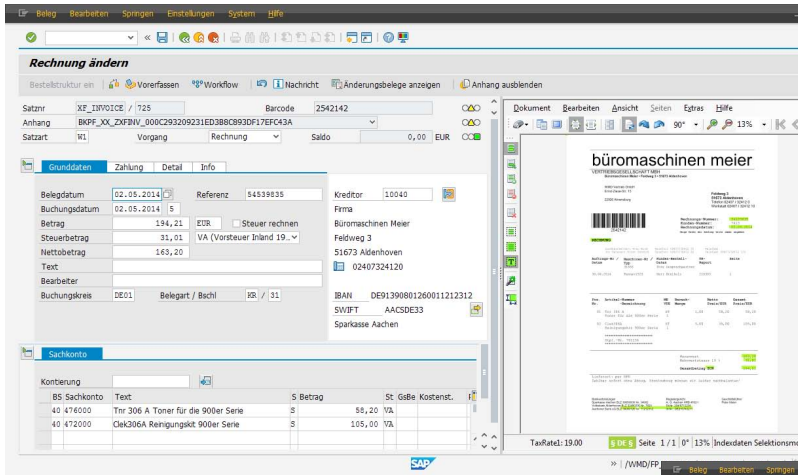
Beleg Bearbeiten Springen Einstellungen System Hilfe

Rechnung ändern

Bestellstruktur ein | Vorerfassen Workflow | Nachricht Änderungsbelege anzeigen | Anhang ausblenden

Satznr XF_INVOICE / 725 Barcode 2542142
Anhang BKPF_XX_ZXFINV_000C293209231ED3B8C893DF17EFC43A
Satzart W1 Vorgang Rechnung Saldo 0,00 EUR

Grunddaten Zahlung Detail Info

Belegdatum 02.05.2014 Referenz 54539835
Buchungsdatum 02.05.2014 5
Betrag 194,21 EUR Steuer rechnen
Steuerbetrag 31,01 VA (Vorsteuer Inland 19...
Nettobetrag 163,20
Text
Bearbeiter
Buchungskreis DE01 Belegart / Bschl KR / 31

Kreditor 10040
Firma
Büromaschinen Meier
Feldweg 3
51673 Aldenhoven
02407324120

IBAN DE91390801260011212312
SWIFT AACSDE33
Sparkasse Aachen

Sachkonto

Kontierung

| BS | Sachkonto | Text | S | Betrag | St | GsBe | Kostenst. |
|---|---|---|---|---|---|---|---|
| 40 | 476000 | Tnr 306 A Toner für die 900er Serie | S | 58,20 | VA | | |
| 40 | 472000 | Oek306A Reinigungskit 900er Serie | S | 105,00 | VA | | |

Dokument Bearbeiten Ansicht Seiten Extras Hilfe
90° 13%

büromaschinen meier

TaxRate1: 19.00 Seite 1 / 1 0° 13% Indexdaten Selektionsm

/WMD/FP

Beleg Bearbeiten Springen